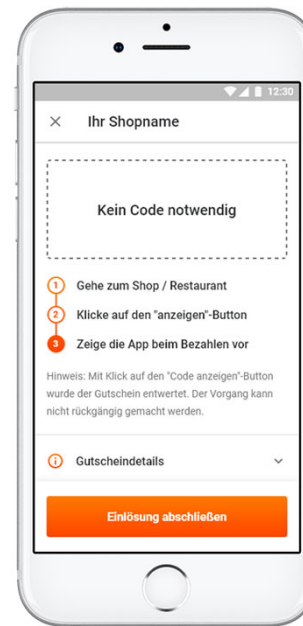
12:30

× Ihr Shopname

Kein Code notwendig

1 Gehe zum Shop / Restaurant
2 Klicke auf den "anzeigen"-Button
3 Zeige die App beim Bezahlen vor

Hinweis: Mit Klick auf den "Code anzeigen"-Button wurde der Gutschein entwertet. Der Vorgang kann nicht rückgängig gemacht werden.

Gutscheindetails

Einlösung abschließen